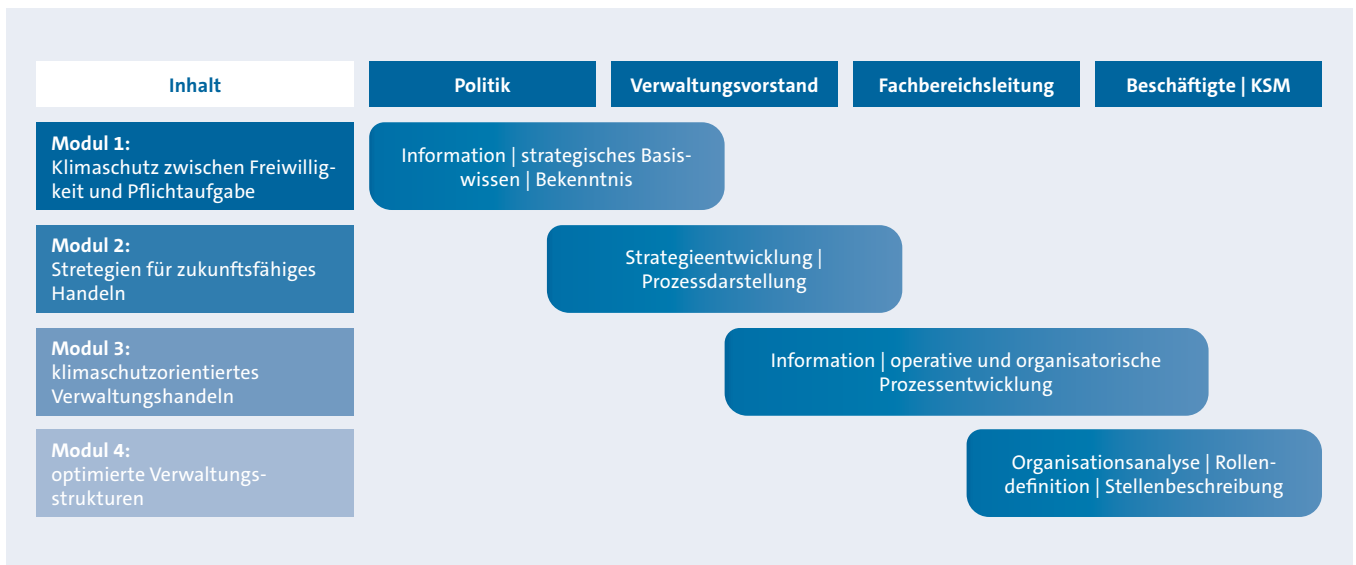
Inhalt

Politik

Verwaltungsvorstand

Fachbereichsleitung

Beschäftigte | KSM

**Modul 1:**
Klimaschutz zwischen Freiwilligkeit und Pflichtaufgabe

Information | strategisches Basiswissen | Bekenntnis

**Modul 2:**
Stretegien für zukunftsfähiges Handeln

Strategieentwicklung | Prozessdarstellung

**Modul 3:**
klimaschutzorientiertes Verwaltungshandeln

Information | operative und organisatorische Prozessentwicklung

**Modul 4:**
optimierte Verwaltungsstrukturen

Organisationsanalyse | Rollendefinition | Stellenbeschreibung